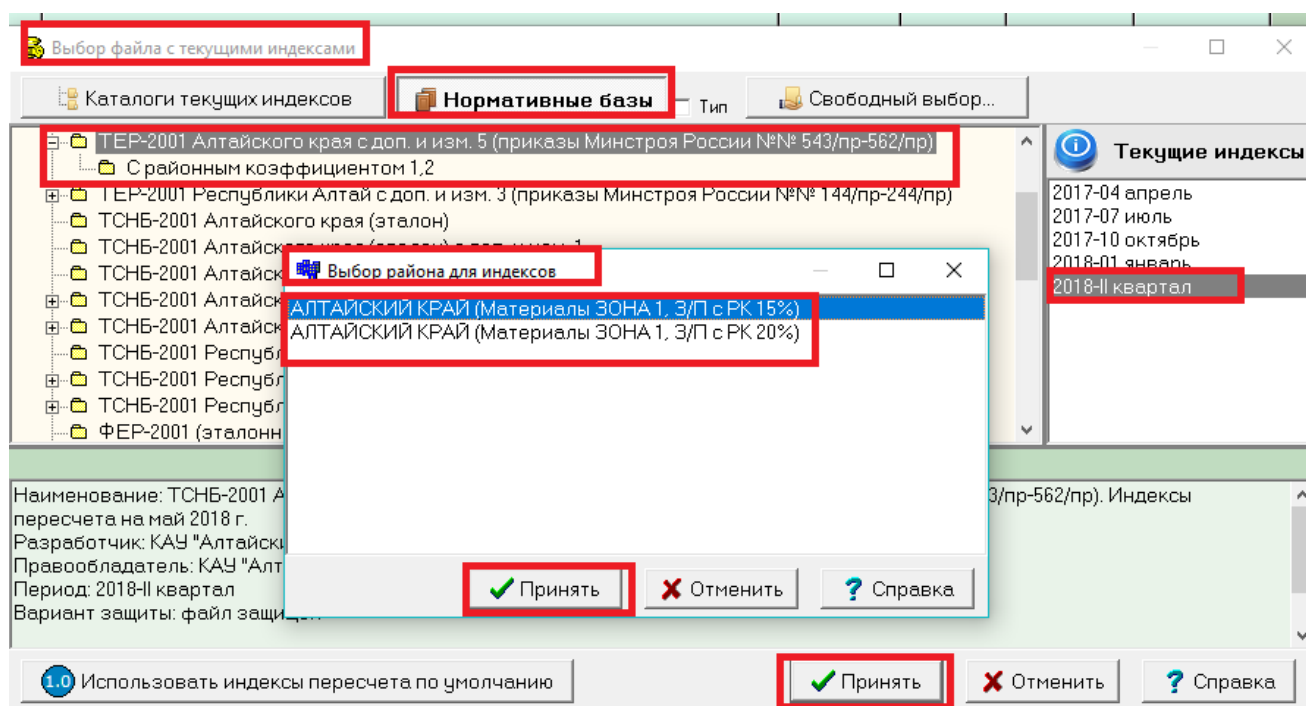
Выбор файла с текущими индексами

Каталоги текущих индексов
Нормативные базы
Тип
Свободный выбор...

ТЕР-2001 Алтайского края с доп. и изм. 5 (приказы Минстроя России №№ 543/пр-562/пр)
С районным коэффициентом 1,2
ТЕР-2001 Республики Алтай с доп. и изм. 3 (приказы Минстроя России №№ 144/пр-244/пр)
ТСНБ-2001 Алтайского края (эталон)
ТСНБ-2001 Алтайского края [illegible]
ТСНБ-2001 Алтайск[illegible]
ТСНБ-2001 Алтайск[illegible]
ТСНБ-2001 Алтайск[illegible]
ТСНБ-2001 Республ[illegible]
ТСНБ-2001 Республ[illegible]
ТСНБ-2001 Республ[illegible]
ФЕР-2001 (эталонн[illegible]

Текущие индексы
2017-04 апрель
2017-07 июль
2017-10 октябрь
2018-01 январь
2018-II квартал

Выбор района для индексов
АЛТАЙСКИЙ КРАЙ (Материалы ЗОНА 1, З/П с РК 15%)
АЛТАЙСКИЙ КРАЙ (Материалы ЗОНА 1, З/П с РК 20%)
Принять
Отменить
Справка

Наименование: ТСНБ-2001 А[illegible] 3/пр-562/пр). Индексы пересчета на май 2018 г.
Разработчик: КАУ "Алтайск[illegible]
Правообладатель: КАУ "Алт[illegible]
Период: 2018-II квартал
Вариант защиты: файл защищ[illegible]

1.0 Использовать индексы пересчета по умолчанию
Принять
Отменить
Справка